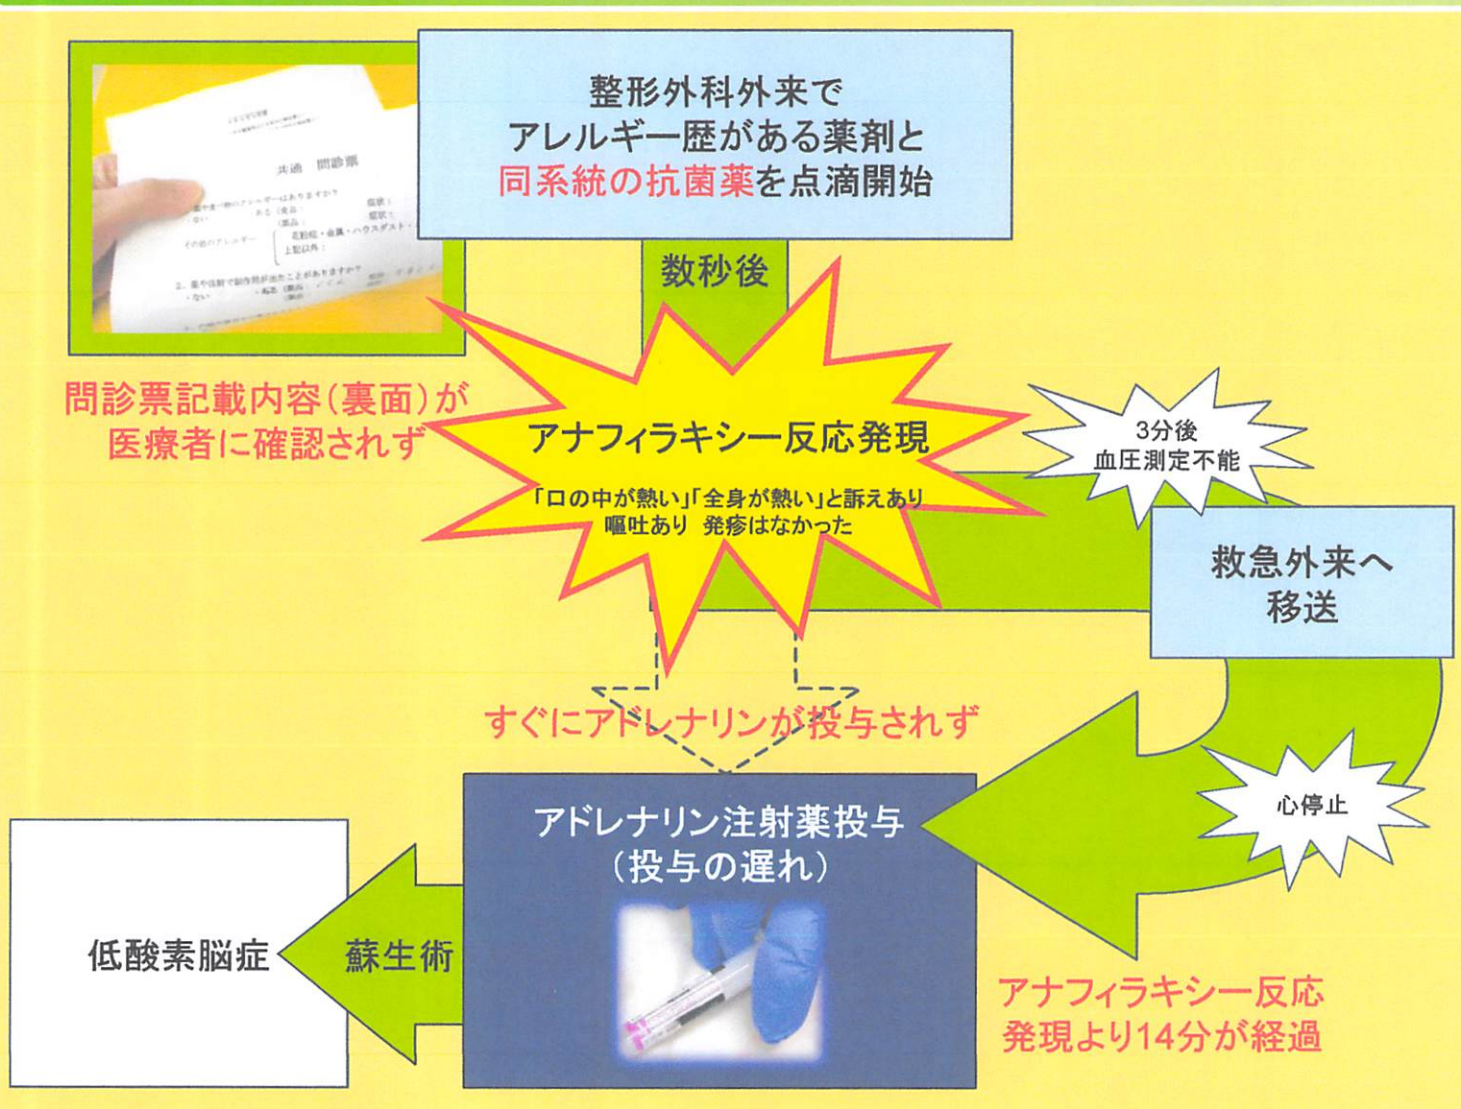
共通　問診票

整形外科外来で
アレルギー歴がある薬剤と
同系統の抗菌薬を点滴開始

数秒後

問診票記載内容（裏面）が
医療者に確認されず

アナフィラキシー反応発現

「口の中が熱い」「全身が熱い」と訴えあり
嘔吐あり　発疹はなかった

3分後
血圧測定不能

救急外来へ
移送

すぐにアドレナリンが投与されず

心停止

アドレナリン注射薬投与
（投与の遅れ）

低酸素脳症

蘇生術

アナフィラキシー反応
発現より14分が経過